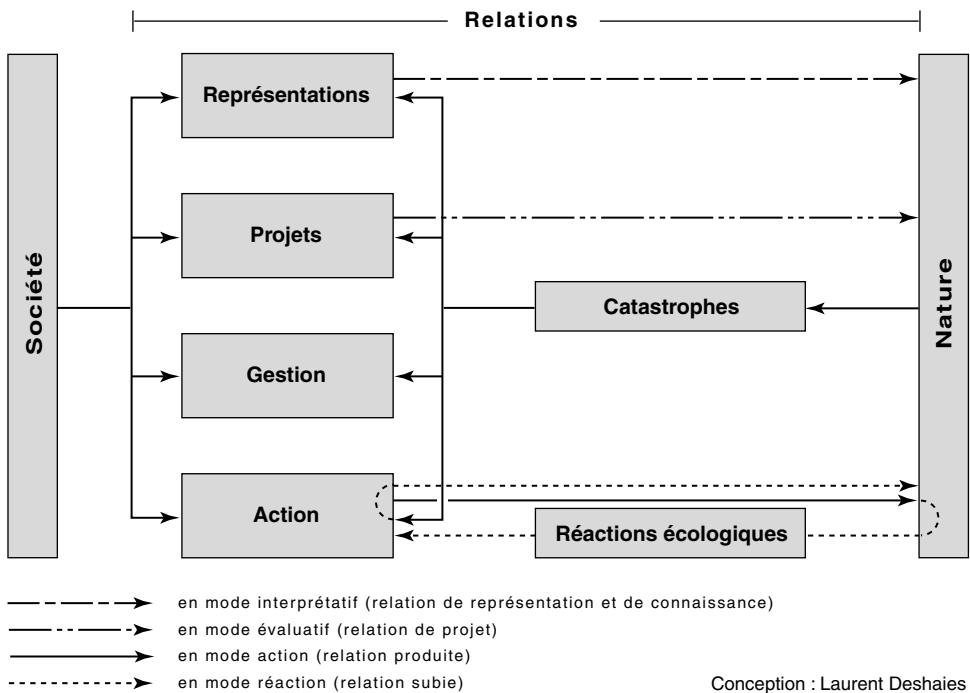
Relations

Société

Représentations

Projets

Gestion

Action

Catastrophes

Réactions écologiques

Nature

en mode interprétatif (relation de représentation et de connaissance)

en mode évaluatif (relation de projet)

en mode action (relation produite)

en mode réaction (relation subie)

Conception : Laurent Deshaies